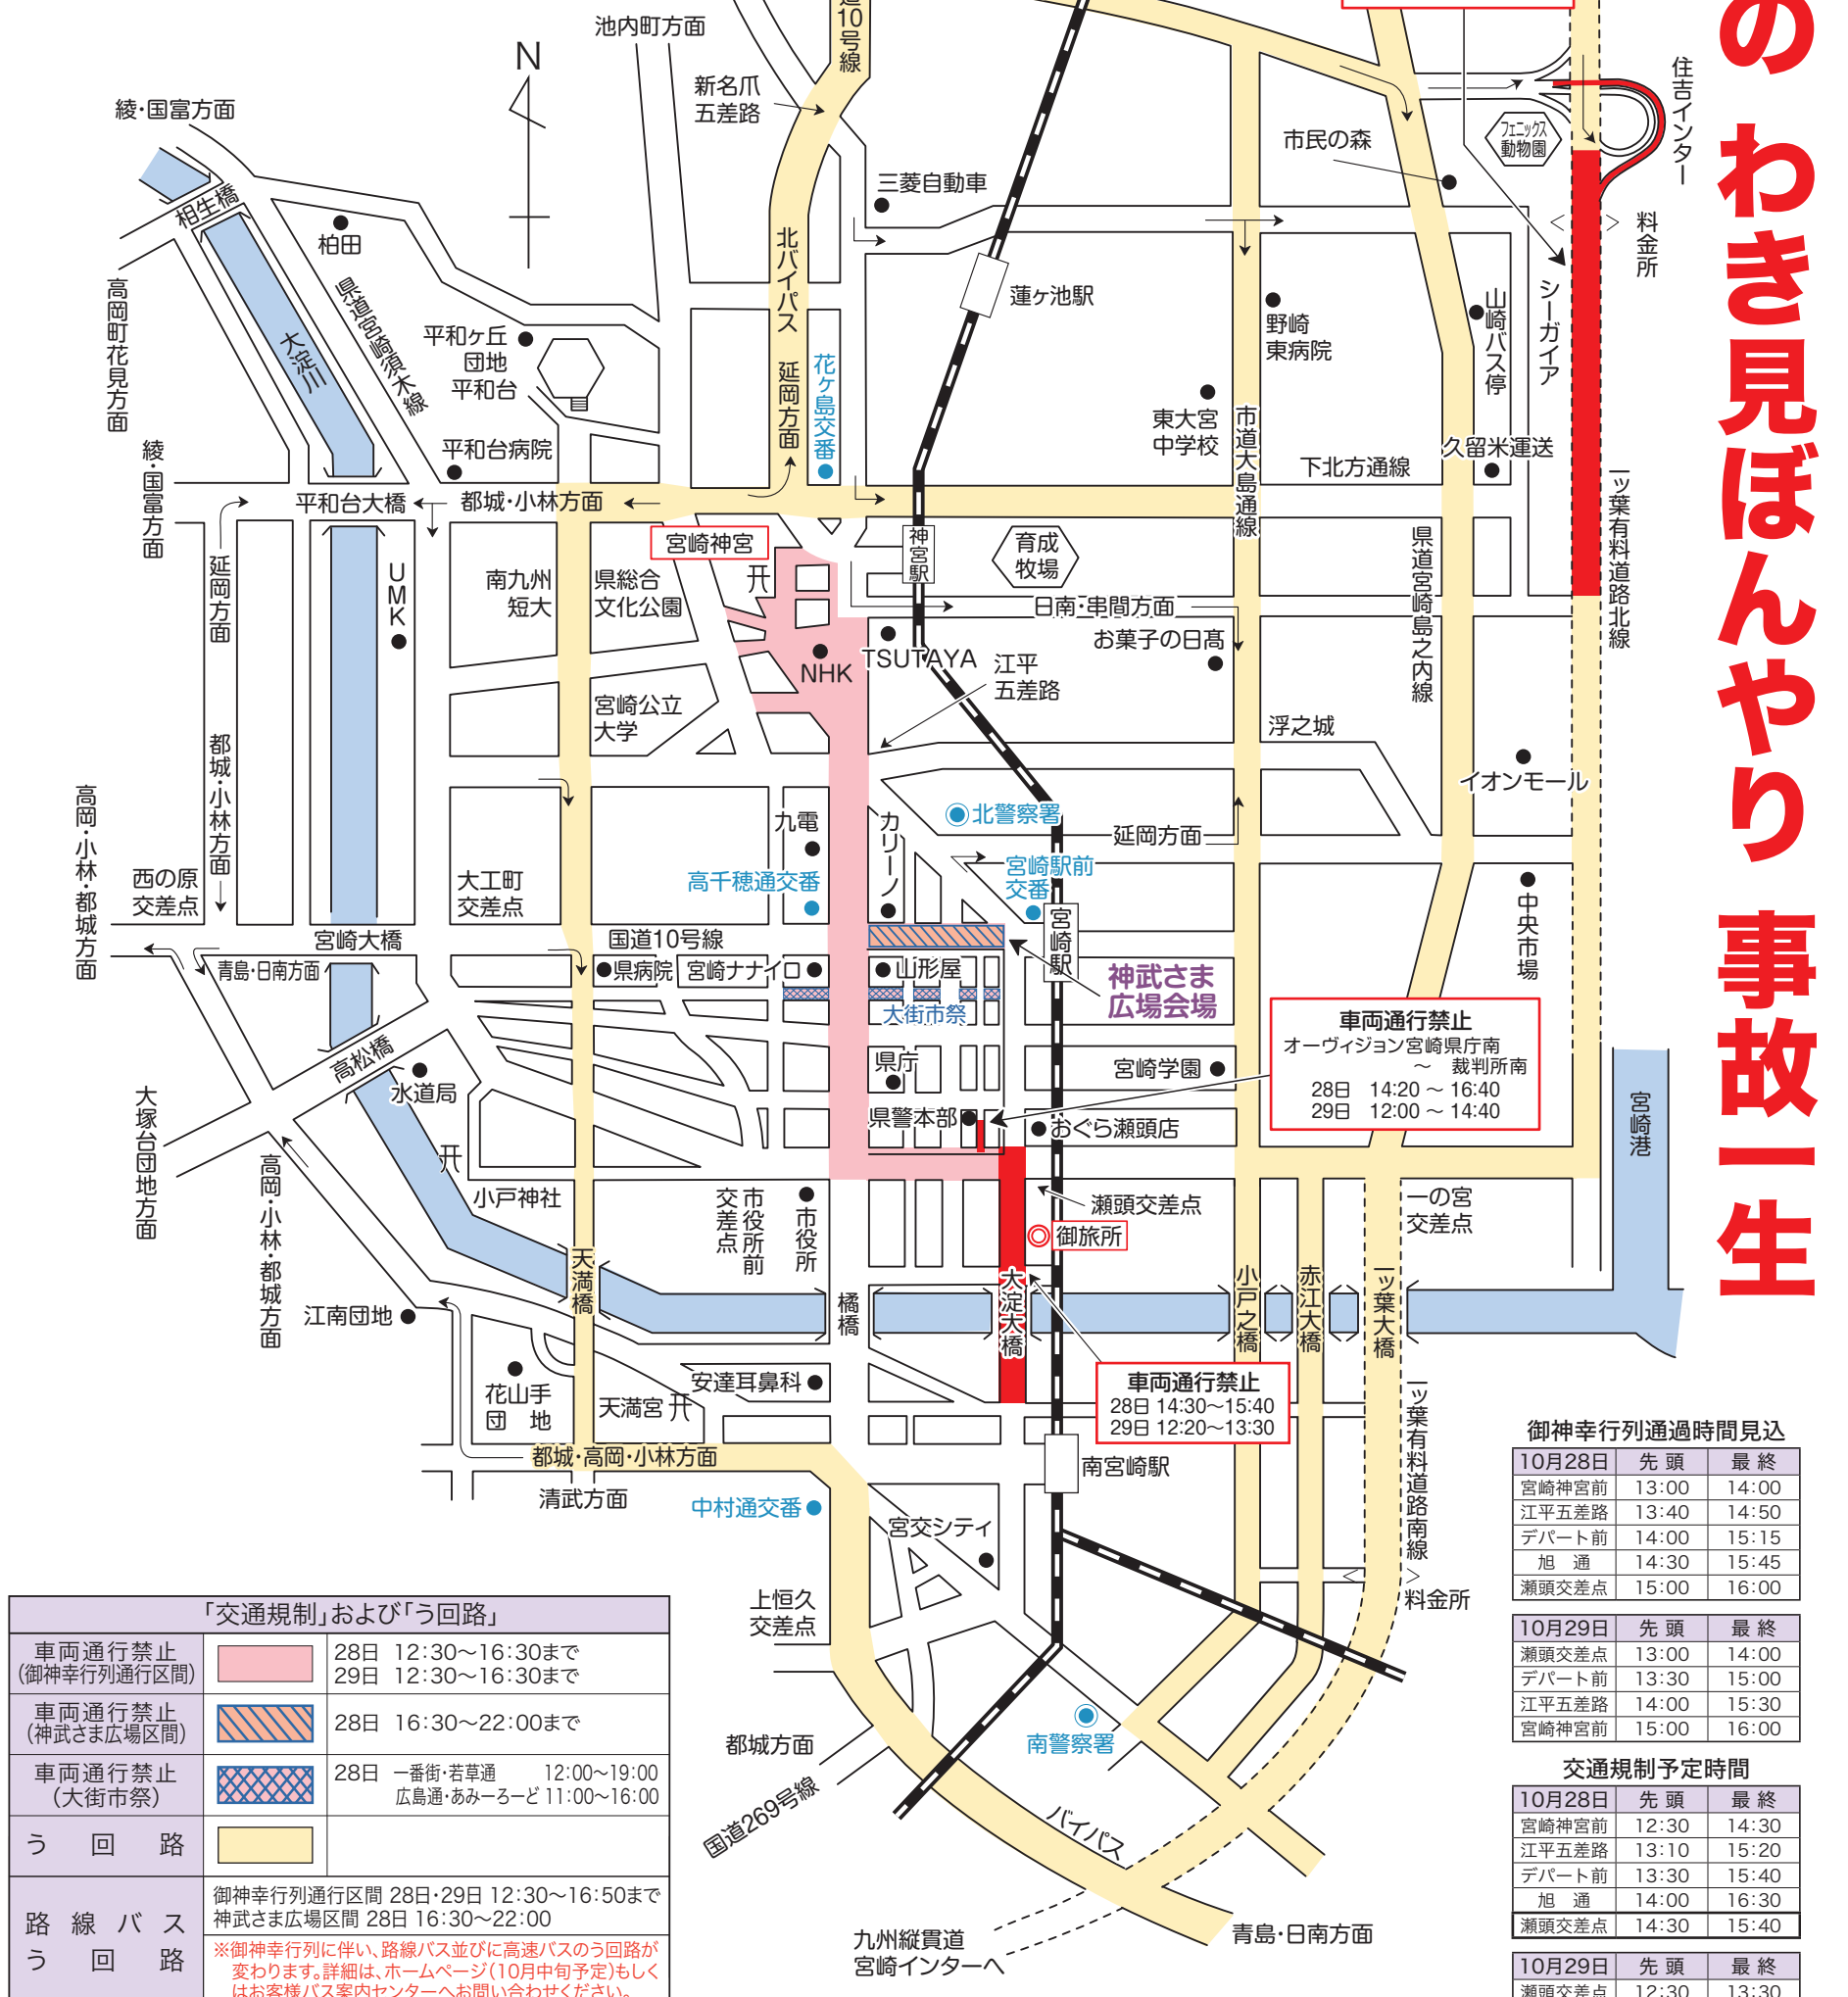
の わき見ぼんやり 事故一生

池内町方面
国道10号線
N
新名爪
五差路
綾・国富方面
相生橋
柏田
三菱自動車
住吉インター
フェニックス動物園
市民の森
料金所
高岡町花見方面
大淀川
県道宮崎須木線
平和ケ丘
団地
平和台
北バイパス
延岡方面
花ケ島交番
蓮ケ池駅
野崎
東病院
山崎バス停
シーガイア
東大宮
中学校
市道大島通線
下北方通線
久留米運送
平和台病院
綾・国富方面
平和台大橋
都城・小林方面
一ツ葉有料道路北線
宮崎神宮
神宮駅
育成
牧場
延岡方面
UMK
南九州
短大
県総合
文化公園
日南・串間方面
県道宮崎島之内線
お菓子の日高
NHK
TSUTAYA
江平
五差路
宮崎公立
大学
浮之城
イオンモール
都城・小林方面
高岡・小林・都城方面
北警察署
九電
カリーノ
延岡方面
宮崎駅前
交番
高千穂通交番
西の原
交差点
大工町
交差点
中央市場
宮崎駅
宮崎大橋
国道10号線
青島・日南方面
県病院
宮崎ナナイロ
山形屋
神武さま
広場会場
大街市祭
車両通行禁止
オーヴィジョン宮崎県庁南
〜 裁判所南
28日 14:20 〜 16:40
29日 12:00 〜 14:40
高松橋
県庁
宮崎学園
水道局
大塚台団地方面
県警本部
おぐら瀬頭店
宮崎港
小戸神社
市役所前交差点
市役所
瀬頭交差点
一の宮
交差点
御旅所
高岡・小林・都城方面
天満橋
橘橋
大淀大橋
小戸之橋
赤江大橋
一ツ葉大橋
江南団地
一ツ葉有料道路南線
安達耳鼻科
車両通行禁止
28日 14:30〜15:40
29日 12:20〜13:30
花山手
団 地
天満宮
都城・高岡・小林方面
南宮崎駅
清武方面
中村通交番
宮交シティ
料金所
御神幸行列通過時間見込

| 10月28日 | 先 頭 | 最 終 |
|---|---|---|
| 宮崎神宮前 | 13:00 | 14:00 |
| 江平五差路 | 13:40 | 14:50 |
| デパート前 | 14:00 | 15:15 |
| 旭 通 | 14:30 | 15:45 |
| 瀬頭交差点 | 15:00 | 16:00 |

| 10月29日 | 先 頭 | 最 終 |
|---|---|---|
| 瀬頭交差点 | 13:00 | 14:00 |
| デパート前 | 13:30 | 15:00 |
| 江平五差路 | 14:00 | 15:30 |
| 宮崎神宮前 | 15:00 | 16:00 |

「交通規制」および「う回路」

| | | |
|---|---|---|
| 車両通行禁止(御神幸行列通行区間) | | 28日 12:30〜16:30まで 29日 12:30〜16:30まで |
| 車両通行禁止(神武さま広場区間) | | 28日 16:30〜22:00まで |
| 車両通行禁止(大街市祭) | | 28日 一番街・若草通 12:00〜19:00 広島通・あみーろーど 11:00〜16:00 |
| う 回 路 | | |
| 路 線 バ ス う 回 路 | | 御神幸行列通行区間 28日・29日 12:30〜16:50まで 神武さま広場区間 28日 16:30〜22:00 ※御神幸行列に伴い、路線バス並びに高速バスのう回路が変わります。詳細は、ホームページ(10月中旬予定)もしくはお客様バス案内センターへお問い合わせください。 |

上恒久
交差点
都城方面
南警察署
国道269号線
バイパス
九州縦貫道
宮崎インターへ
青島・日南方面
交通規制予定時間

| 10月28日 | 先 頭 | 最 終 |
|---|---|---|
| 宮崎神宮前 | 12:30 | 14:30 |
| 江平五差路 | 13:10 | 15:20 |
| デパート前 | 13:30 | 15:40 |
| 旭 通 | 14:00 | 16:30 |
| 瀬頭交差点 | 14:30 | 15:40 |

| 10月29日 | 先 頭 | 最 終 |
|---|---|---|
| 瀬頭交差点 | 12:30 | 13:30 |